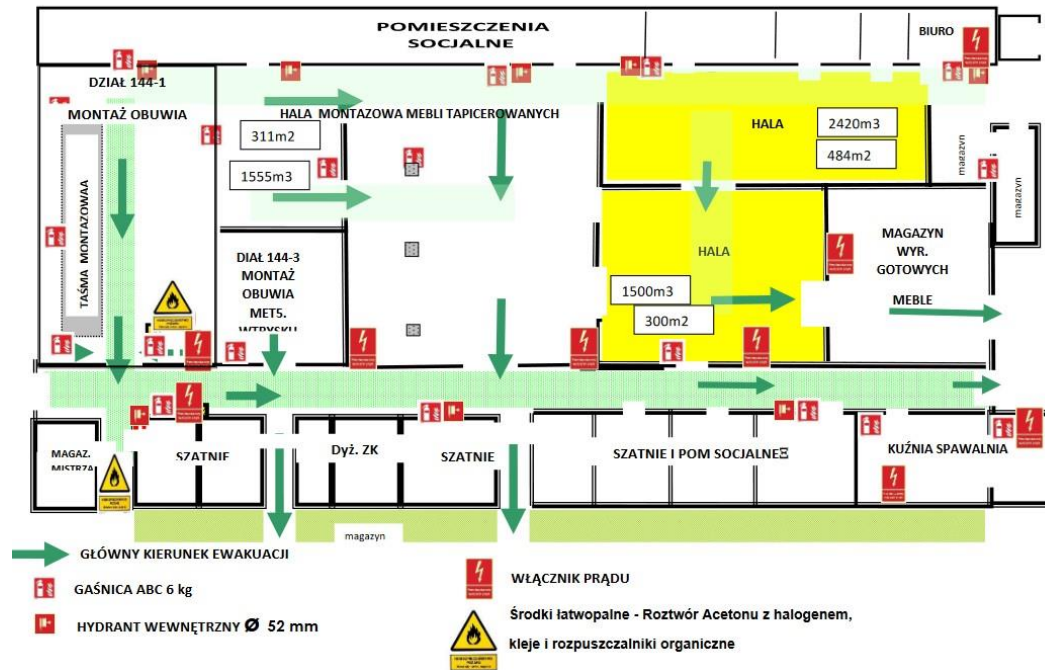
POMIESZCZENIA SOCJALNE

BIURO

DZIAŁ 144-1

MONTAŻ OBUWIA

TAŚMA MONTAŻOWAA

HALA MONTAŻOWA MEBLI TAPICEROWANYCH

311m2

1555m3

HALA

2420m3

484m2

magazyn

magazyn

DZIAŁ 144-3 MONTAŻ OBUWIA MET5. WTRYSKU

HALA

MAGAZYN WYR. GOTOWYCH

MEBLE

1500m3

300m2

MAGAZ. MISTRZA

SZATNIE

Dyż. ZK

SZATNIE

SZATNIE I POM SOCJALNEΞ

KUŹNIA SPAWALNIA

magazyn

GŁÓWNY KIERUNEK EWAKUACJI

GAŚNICA ABC 6 kg

HYDRANT WEWNĘTRZNY Ø 52 mm

WŁĄCZNIK PRĄDU

Środki łatwopalne - Roztwór Acetonu z halogenem, kleje i rozpuszczalniki organiczne